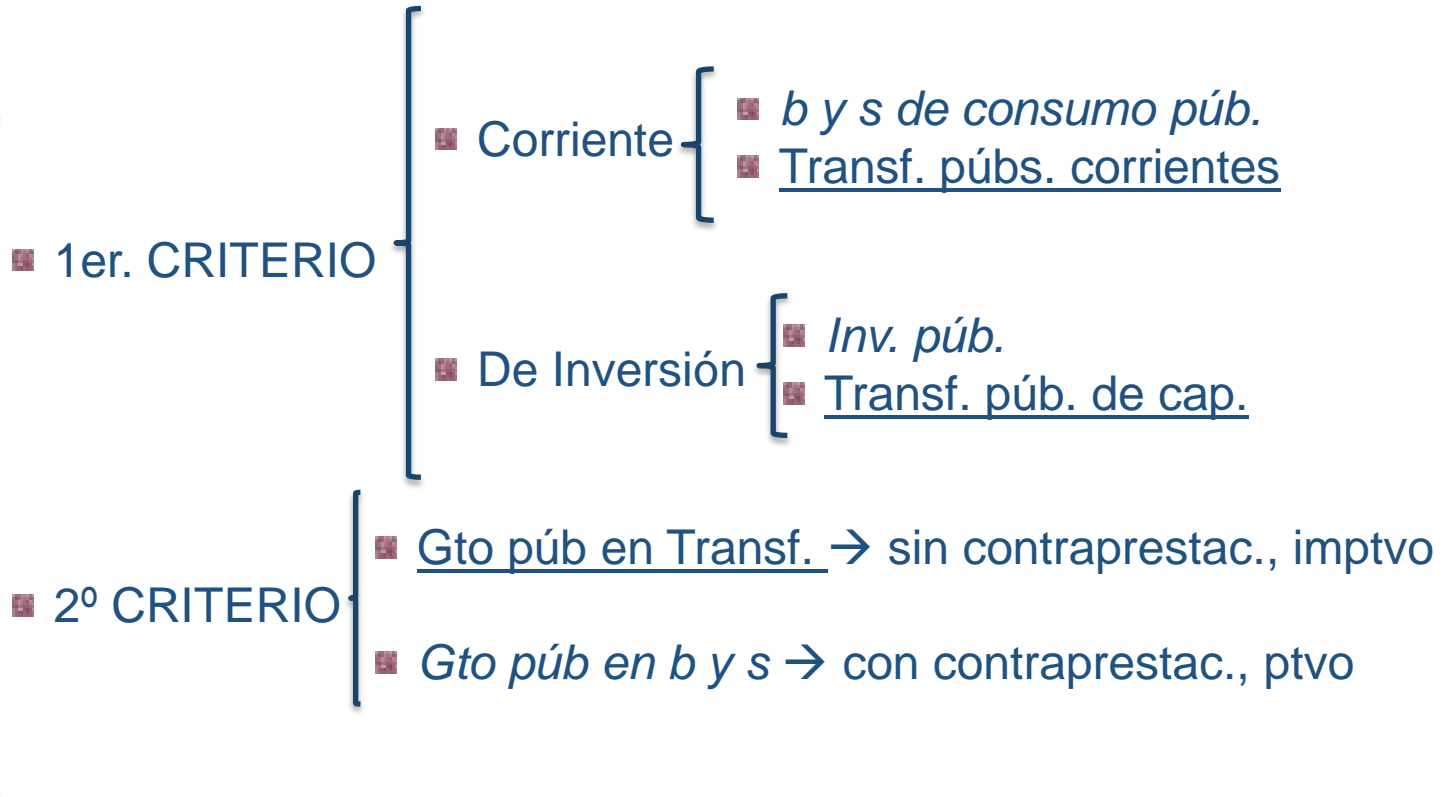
1er. CRITERIO

Corriente

b y s de consumo púb.

Transf. púbs. corrientes

De Inversión

Inv. púb.

Transf. púb. de cap.

2º CRITERIO

Gto púb en Transf. → sin contraprestac., imptvo

Gto púb en b y s → con contraprestac., ptvo